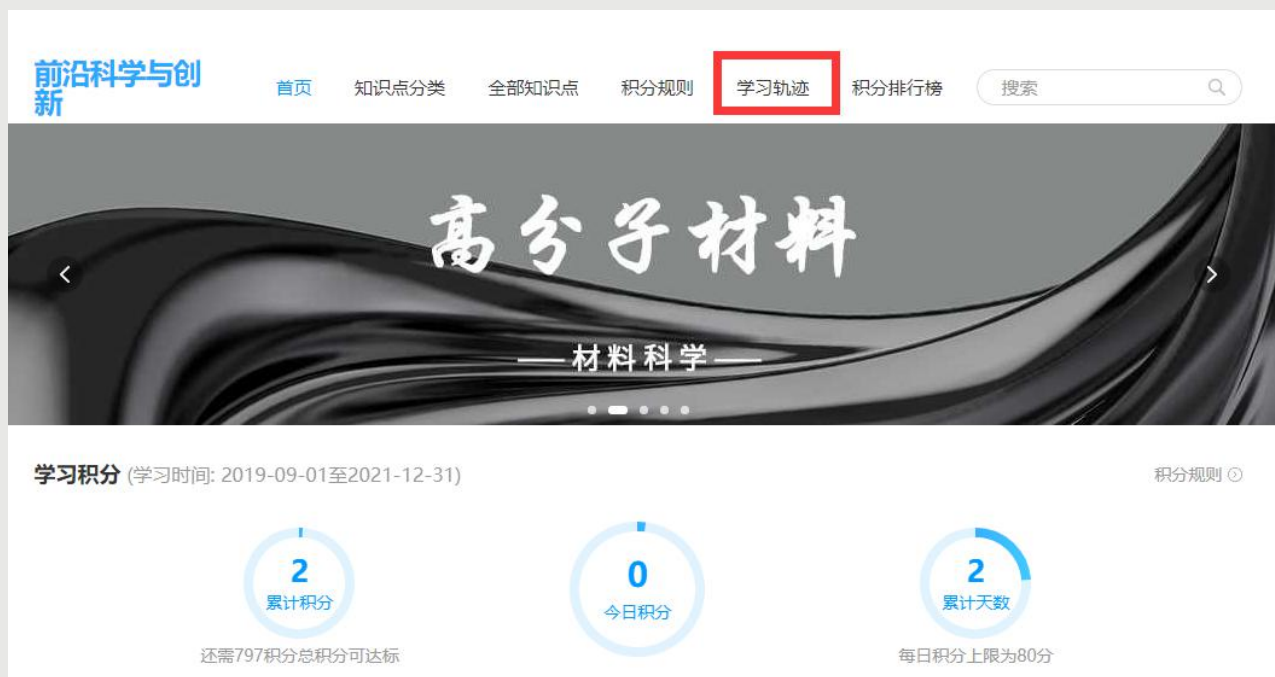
前沿科学与创新

首页 知识点分类 全部知识点 积分规则 学习轨迹 积分排行榜 搜索

高分子材料

—材料科学—

学习积分 (学习时间: 2019-09-01至2021-12-31)

积分规则

2
累计积分
还需797积分总积分可达标

0
今日积分

2
累计天数
每日积分上限为80分